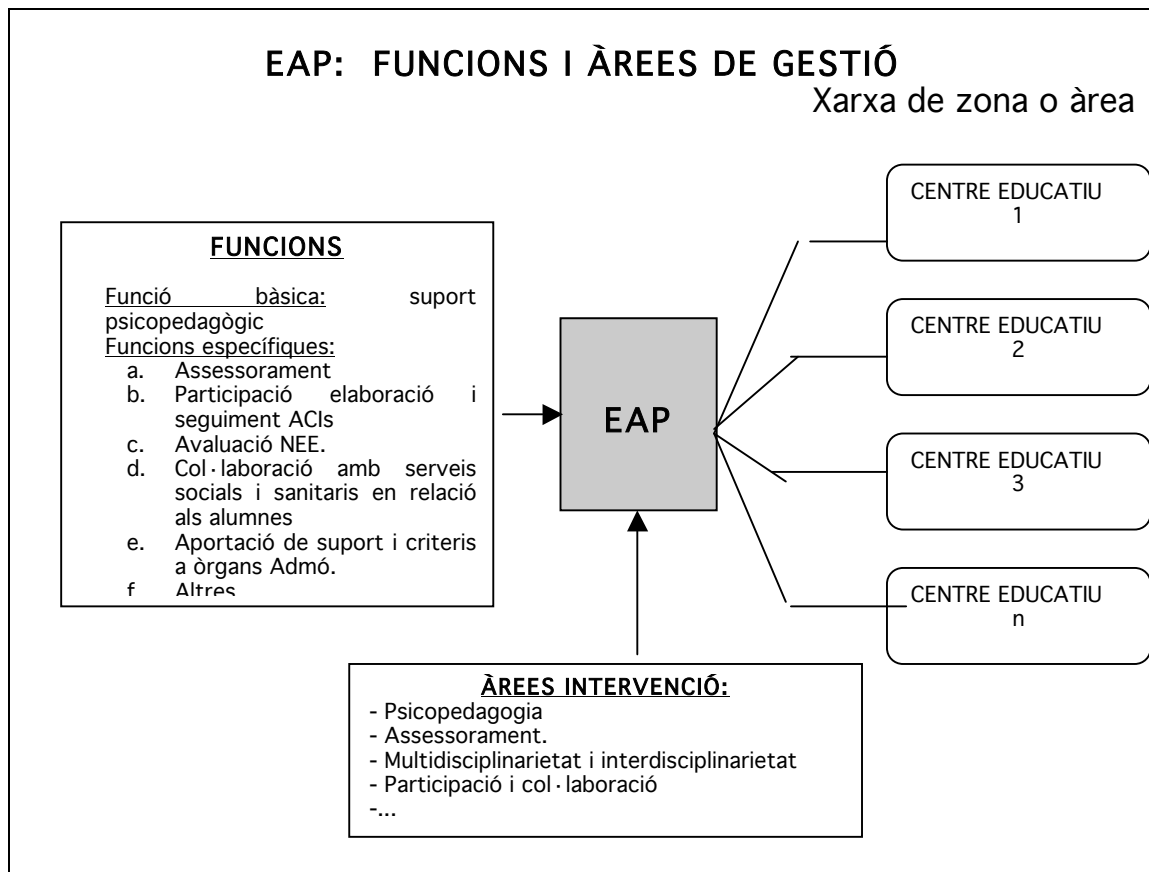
EAP: FUNCIONS I ÀREES DE GESTIÓ

Xarxa de zona o àrea

FUNCIONS

Funció bàsica: suport psicopedagògic

Funcions específiques:

a. Assessorament
b. Participació elaboració i seguiment ACIs
c. Avaluació NEE.
d. Col·laboració amb serveis socials i sanitaris en relació als alumnes
e. Aportació de suport i criteris a òrgans Admó.
f. Altres

EAP

CENTRE EDUCATIU 1

CENTRE EDUCATIU 2

CENTRE EDUCATIU 3

CENTRE EDUCATIU n

ÀREES INTERVENCIÓ:

- Psicopedagogia
- Assessorament.
- Multidisciplinarietat i interdisciplinarietat
- Participació i col·laboració
-...